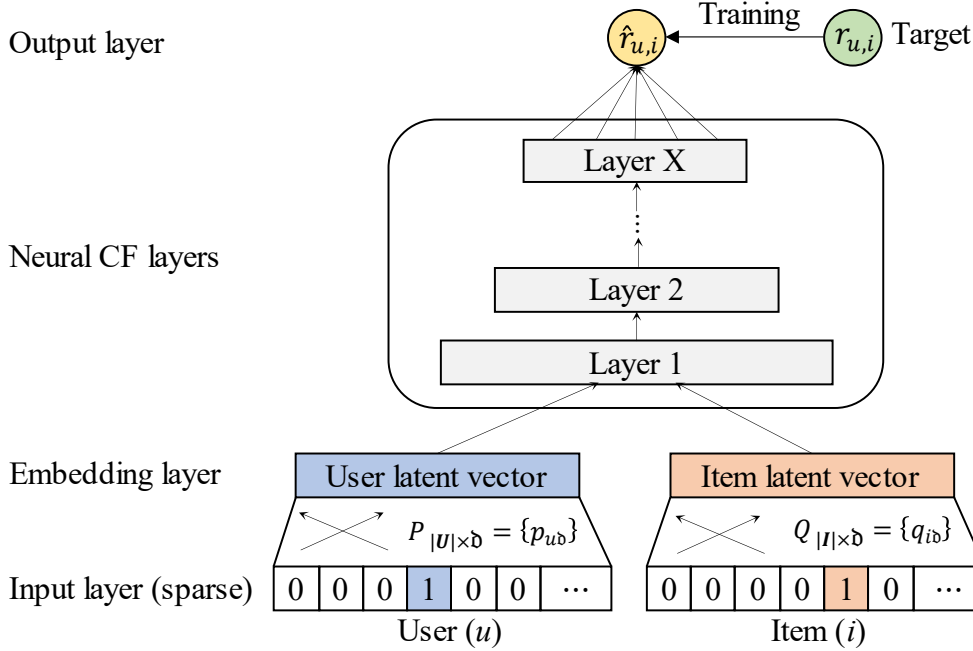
Output layer

$\hat{r}_{u,i}$ Training $r_{u,i}$ Target

Layer X

⋮

Neural CF layers

Layer 2

Layer 1

Embedding layer

User latent vector

Item latent vector

$P_{|U|\times\mathfrak{d}} = \{p_{u\mathfrak{d}}\}$

$Q_{|I|\times\mathfrak{d}} = \{q_{i\mathfrak{d}}\}$

Input layer (sparse)

| 0 | 0 | 0 | 1 | 0 | 0 | ⋯ |
|---|---|---|---|---|---|---|

User ($u$)

| 0 | 0 | 0 | 0 | 1 | 0 | ⋯ |
|---|---|---|---|---|---|---|

Item ($i$)